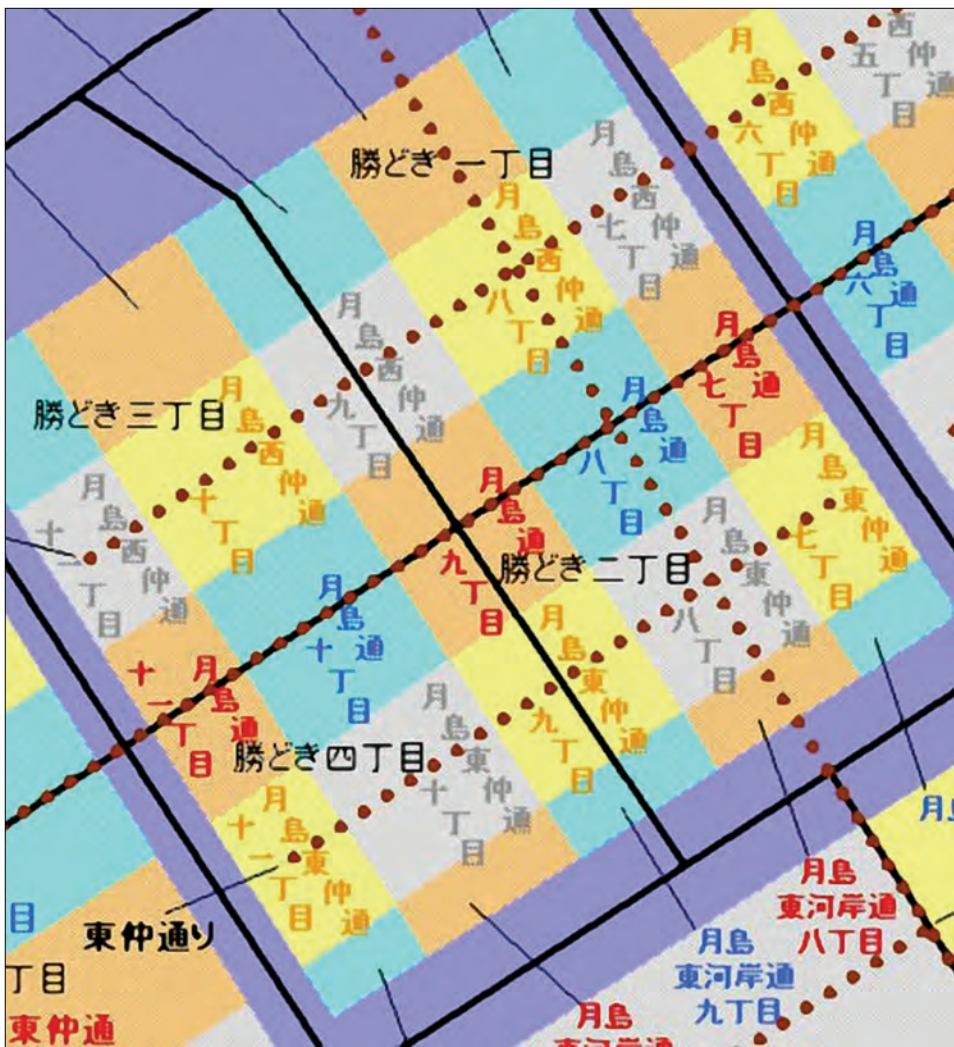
西
五仲
丁通
目

月
島西
六仲
丁通
目

勝どき一丁目

月
島西
七仲
丁通
目

月
島西
八仲
丁通
目

月
島
六通
丁
目

月
島西
九仲
丁通
目

月
島通
七
丁
目

勝どき三丁目

月
島西
十仲
丁通
目

月
島通
八
丁
目

月
島通
九
丁
目

勝どき二丁目

月
島東
七仲
丁通
目

月
島西
十二仲
丁通
目

月
島東
八仲
丁通
目

月
島通
十
丁
目

月
島東
九仲
丁通
目

十月
一島
丁通
目

勝どき四丁目

月
島東
十仲
丁通
目

月
島
十東
一仲
丁通
目

月島

目

東仲通り

丁目

東仲通

月島
東河岸通
八丁目

月島
東河岸通
九丁目

月島
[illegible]